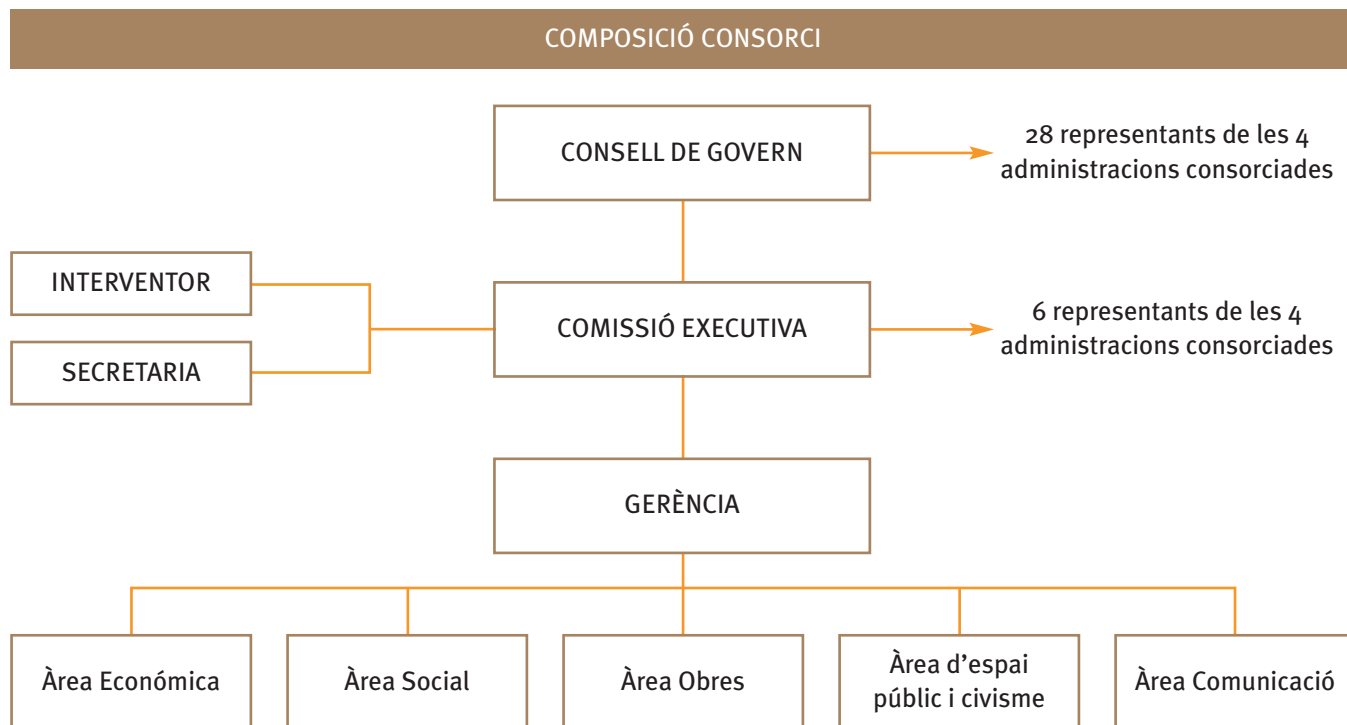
COMPOSICIÓ CONSORCI

CONSELL DE GOVERN

28 representants de les 4 administracions consorciades

INTERVENTOR

SECRETARIA

COMISSIÓ EXECUTIVA

6 representants de les 4 administracions consorciades

GERÈNCIA

Àrea Económica

Àrea Social

Àrea Obres

Àrea d'espai públic i civisme

Àrea Comunicació